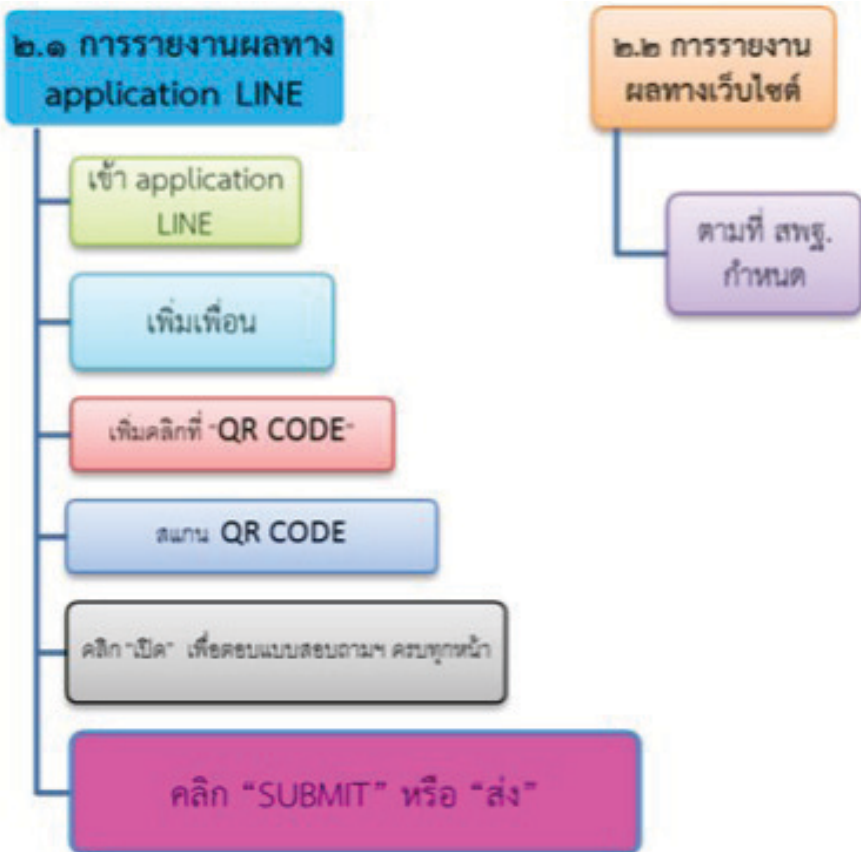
๒.๑ การรายงานผลทาง application LINE

เข้า application LINE

เพิ่มเพื่อน

เพิ่มคลิกที่ "QR CODE"

สแกน QR CODE

คลิก "เปิด" เพื่อตอบแบบสอบถามฯ ครบทุกหน้า

คลิก "SUBMIT" หรือ "ส่ง"

๒.๒ การรายงานผลทางเว็บไซต์

ตามที่ สพฐ. กำหนด